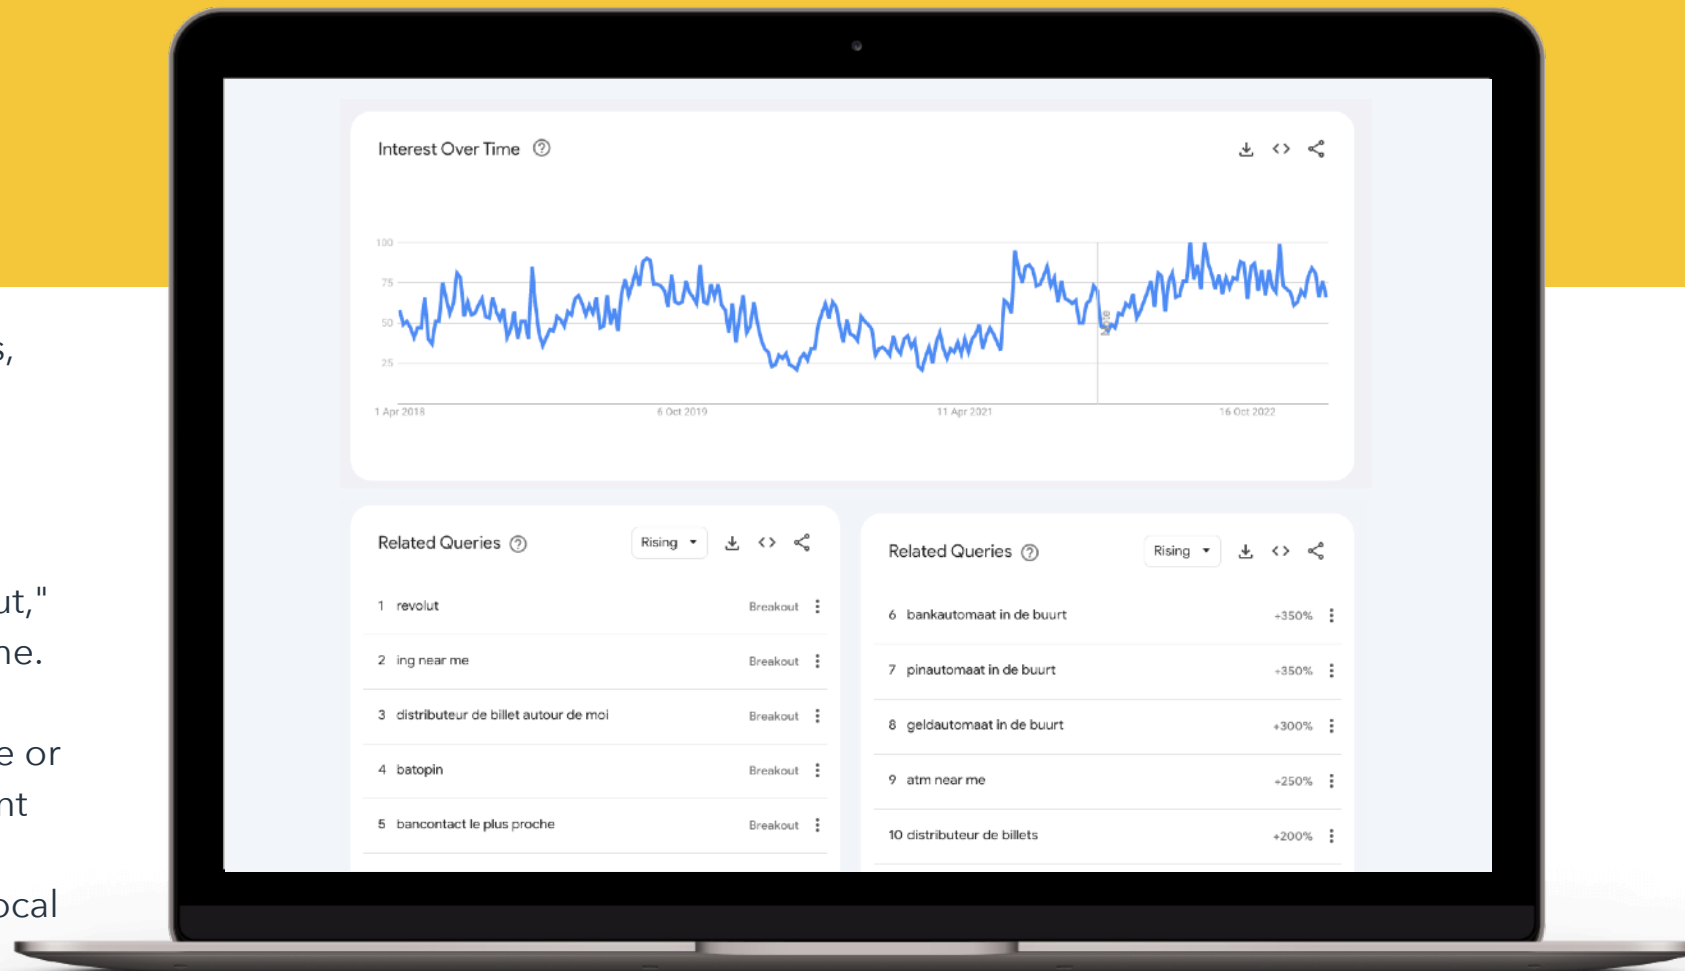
s,

ut,"
ne.

e or
nt

ocal

Interest Over Time

100
75
50
25

1 Apr 2018
6 Oct 2019
11 Apr 2021
16 Oct 2022

Related Queries
Rising

| | | |
|---|---|---|
| 1 | revolut | Breakout |
| 2 | ing near me | Breakout |
| 3 | distributeur de billet autour de moi | Breakout |
| 4 | batopin | Breakout |
| 5 | bancontact le plus proche | Breakout |

Related Queries
Rising

| | | |
|---|---|---|
| 6 | bankautomaat in de buurt | +350% |
| 7 | pinautomaat in de buurt | +350% |
| 8 | geldautomaat in de buurt | +300% |
| 9 | atm near me | +250% |
| 10 | distributeur de billets | +200% |